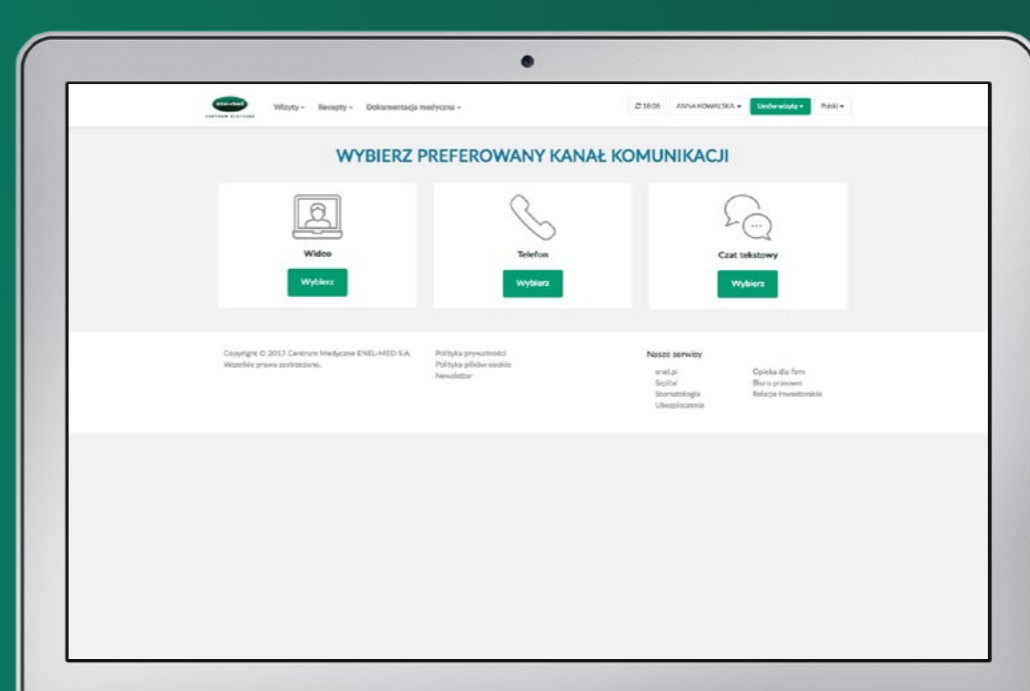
enel-med
CENTRUM MEDYCZNE

Wizyty ▾ Recepty ▾ Dokumentacja medyczna ▾

18:06 ANNA KOWALSKA ▾ Umów wizytę ▾ Polski ▾

WYBIERZ PREFEROWANY KANAŁ KOMUNIKACJI

Wideo
Wybierz

Telefon
Wybierz

Czat tekstowy
Wybierz

Copyright © 2017 Centrum Medyczne ENEL-MED S.A.
Wszelkie prawa zastrzeżone.

Polityka prywatności
Polityka plików cookie
Newsletter

Nasze serwisy

enel.pl
Szpital
Stomatologia
Ubezpieczenia

Opieka dla firm
Biuro prasowe
Relacje Inwestorskie